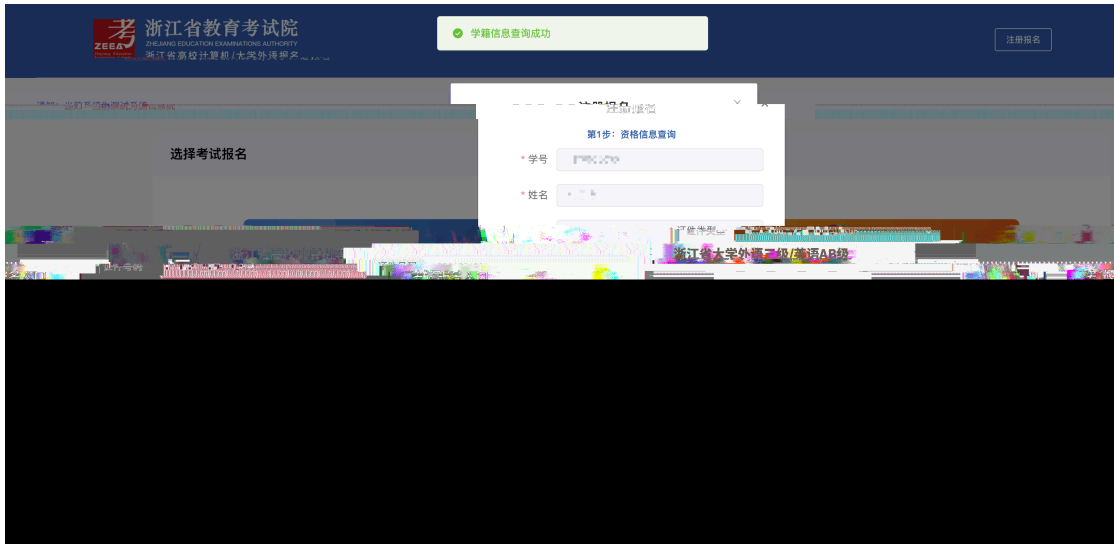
考 ZEEA 浙江省教育考试院
ZHEJIANG EDUCATION EXAMINATIONS AUTHORITY
浙江省高校计算机/大学外语报名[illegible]

学籍信息查询成功

注册报名

注册报名

第1步：资格信息查询

* 学号 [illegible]

* 姓名 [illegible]

选择考试报名

证件类型 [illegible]

浙江省大学外语三级/英语AB级